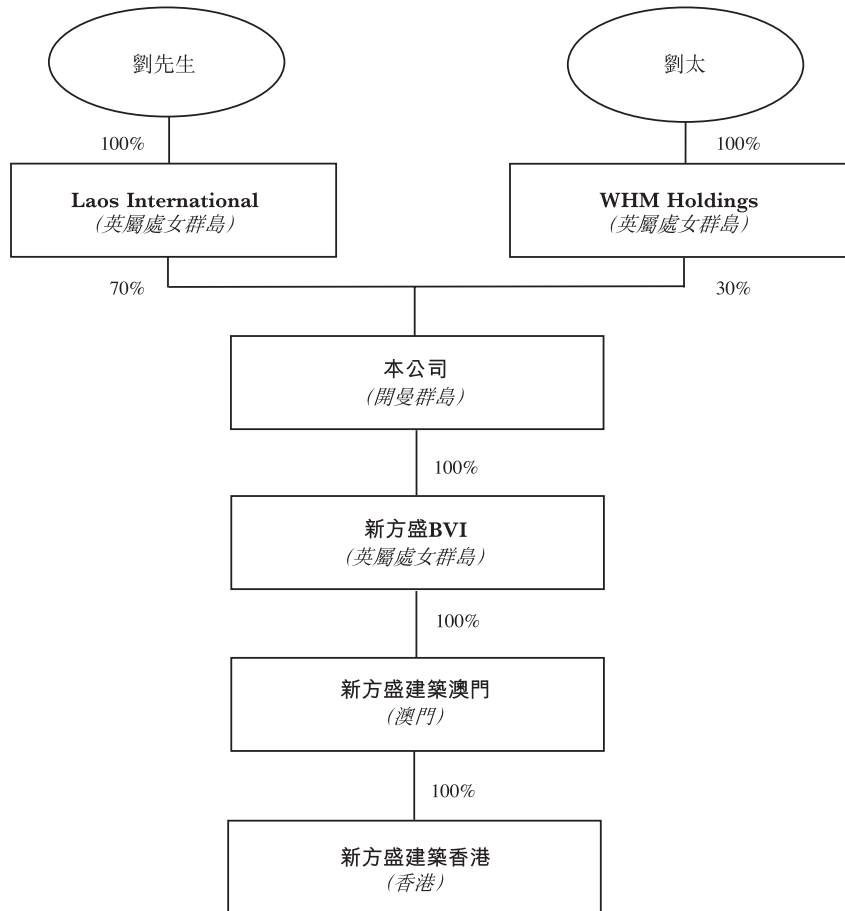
劉先生

劉太

100%

100%

Laos International
(英屬處女群島)

WHM Holdings
(英屬處女群島)

70%

30%

本公司
(開曼群島)

100%

新方盛BVI
(英屬處女群島)

100%

新方盛建築澳門
(澳門)

100%

新方盛建築香港
(香港)